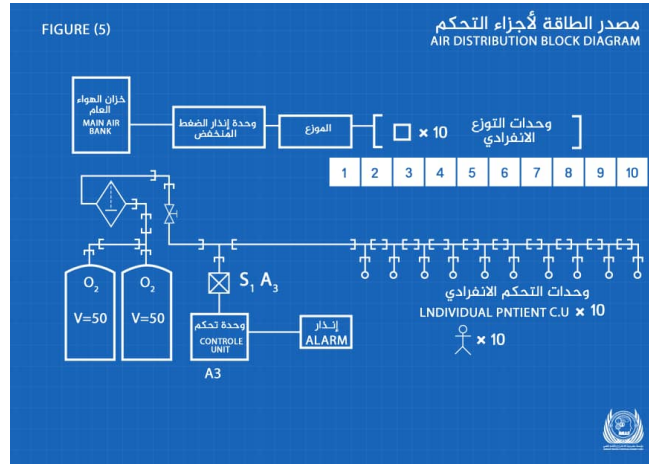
FIGURE (5)

مصدر الطاقة لأجزاء التحكم
AIR DISTRIBUTION BLOCK DIAGRAM

خزان الهواء العام
MAIN AIR BANK

وحدة إنذار الضغط المنخفض

الموزع

□ × 10 وحدات التوزع الانفرادي

| 1 | 2 | 3 | 4 | 5 | 6 | 7 | 8 | 9 | 10 |
|---|---|---|---|---|---|---|---|---|---|

$O_2$
V=50

$O_2$
V=50

$S_1$ $A_3$

وحدة تحكم
CONTROLE UNIT

إنذار
ALARM

A3

وحدات التحكم الانفرادي
LNDIVIDUAL PNTIENT C.U × 10

× 10